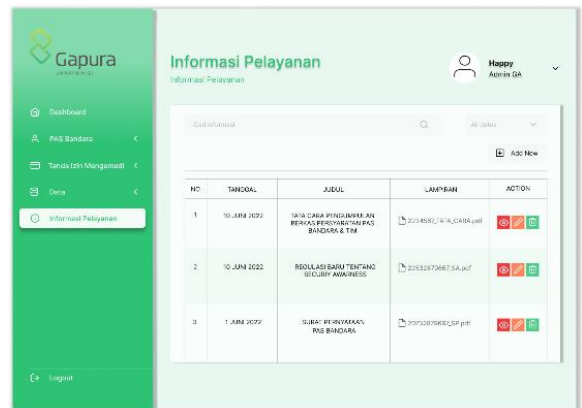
Gapura
ANGKASA PURA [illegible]

Dashboard
PAS Bandara
Tanda Izin Mengemudi
Data
Informasi Pelayanan

Logout

Informasi Pelayanan
Informasi Pelayanan

Happy
Admin GA

Cari Informasi
All Status

Add New

| NO | TANGGAL | JUDUL | LAMPIRAN | ACTION |
|---|---|---|---|---|
| 1 | 10 JUNI 2022 | TATA CARA PENGUMPULAN BERKAS PERSYARATAN PAS BANDARA & TIM | 22345687_TATA_CARA.pdf | |
| 2 | 10 JUNI 2022 | REGULASI BARU TENTANG SECURITY AWARENESS | 22532879867_SA.pdf | |
| 3 | 1 JUNI 2022 | SURAT PERNYATAAN PAS BANDARA | 20132879867_SP.pdf | |